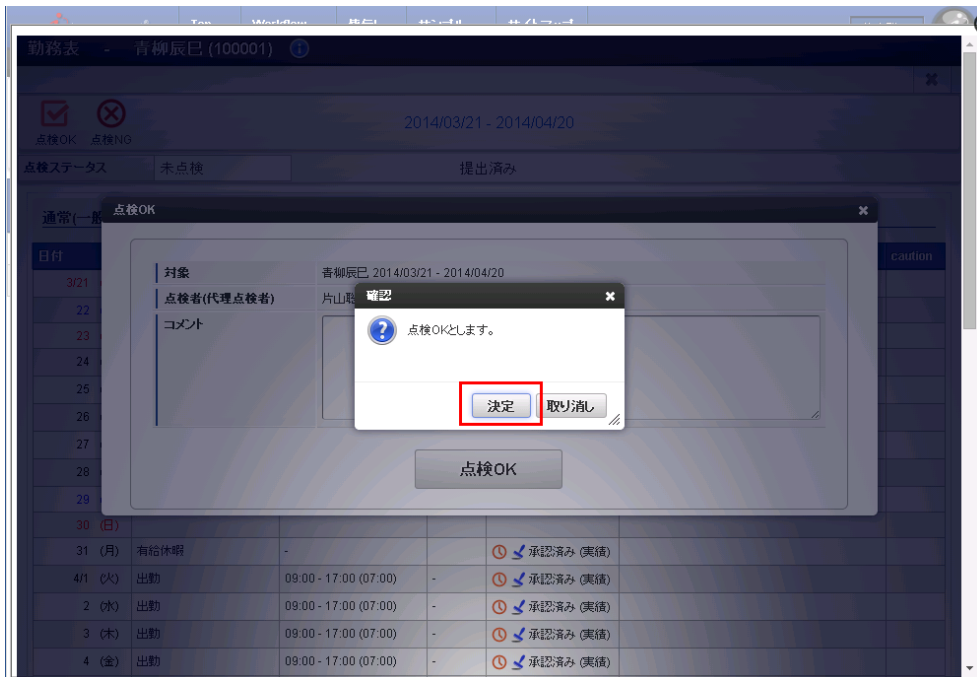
Top Workflow

勤務表 - 青柳辰巳 (100001)

点検OK 点検NG

2014/03/21 - 2014/04/20

点検ステータス 未点検 提出済み

通常(一般

日付 caution

3/21
22
23
24
25
26
27
28
29
30 (日)
31 (月) 有給休暇 - 承認済み (実績)
4/1 (火) 出勤 09:00 - 17:00 (07:00) - 承認済み (実績)
2 (水) 出勤 09:00 - 17:00 (07:00) - 承認済み (実績)
3 (木) 出勤 09:00 - 17:00 (07:00) - 承認済み (実績)
4 (金) 出勤 09:00 - 17:00 (07:00) - 承認済み (実績)

点検OK

| 対象 | 青柳辰巳 2014/03/21 - 2014/04/20 |
|---|---|
| 点検者(代理点検者) | 片山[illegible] |
| コメント | |

点検OK

確認

点検OKとします。

決定 取り消し